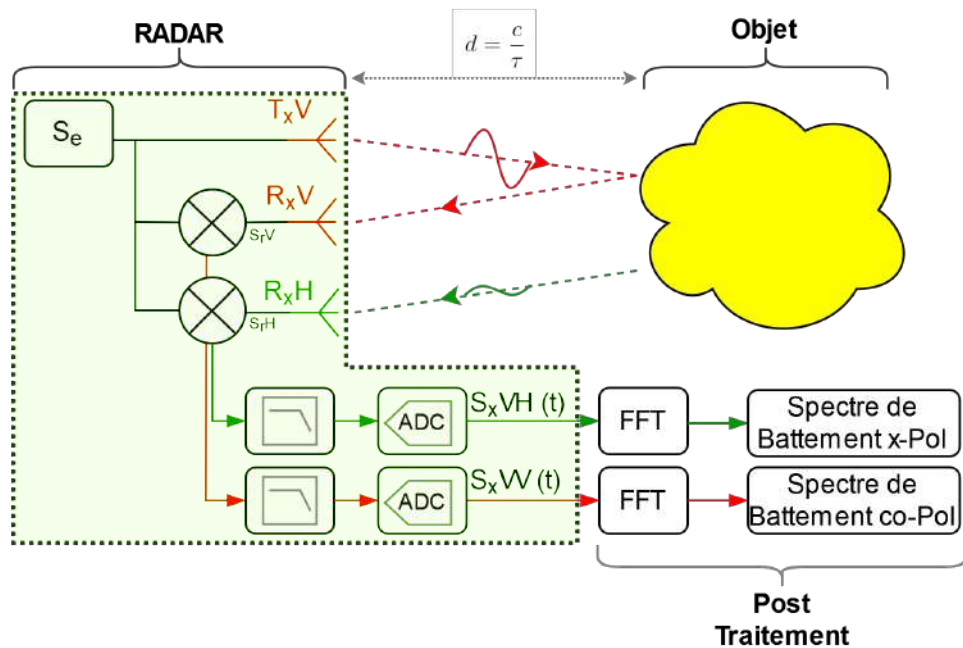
RADAR

$d = \frac{c}{\tau}$

Objet

$S_e$

$T_XV$

$R_XV$

$S_rV$

$R_XH$

$S_rH$

ADC

ADC

$S_XVH$ (t)

$S_XVV$ (t)

FFT

FFT

Spectre de Battement x-Pol

Spectre de Battement co-Pol

Post Traitement